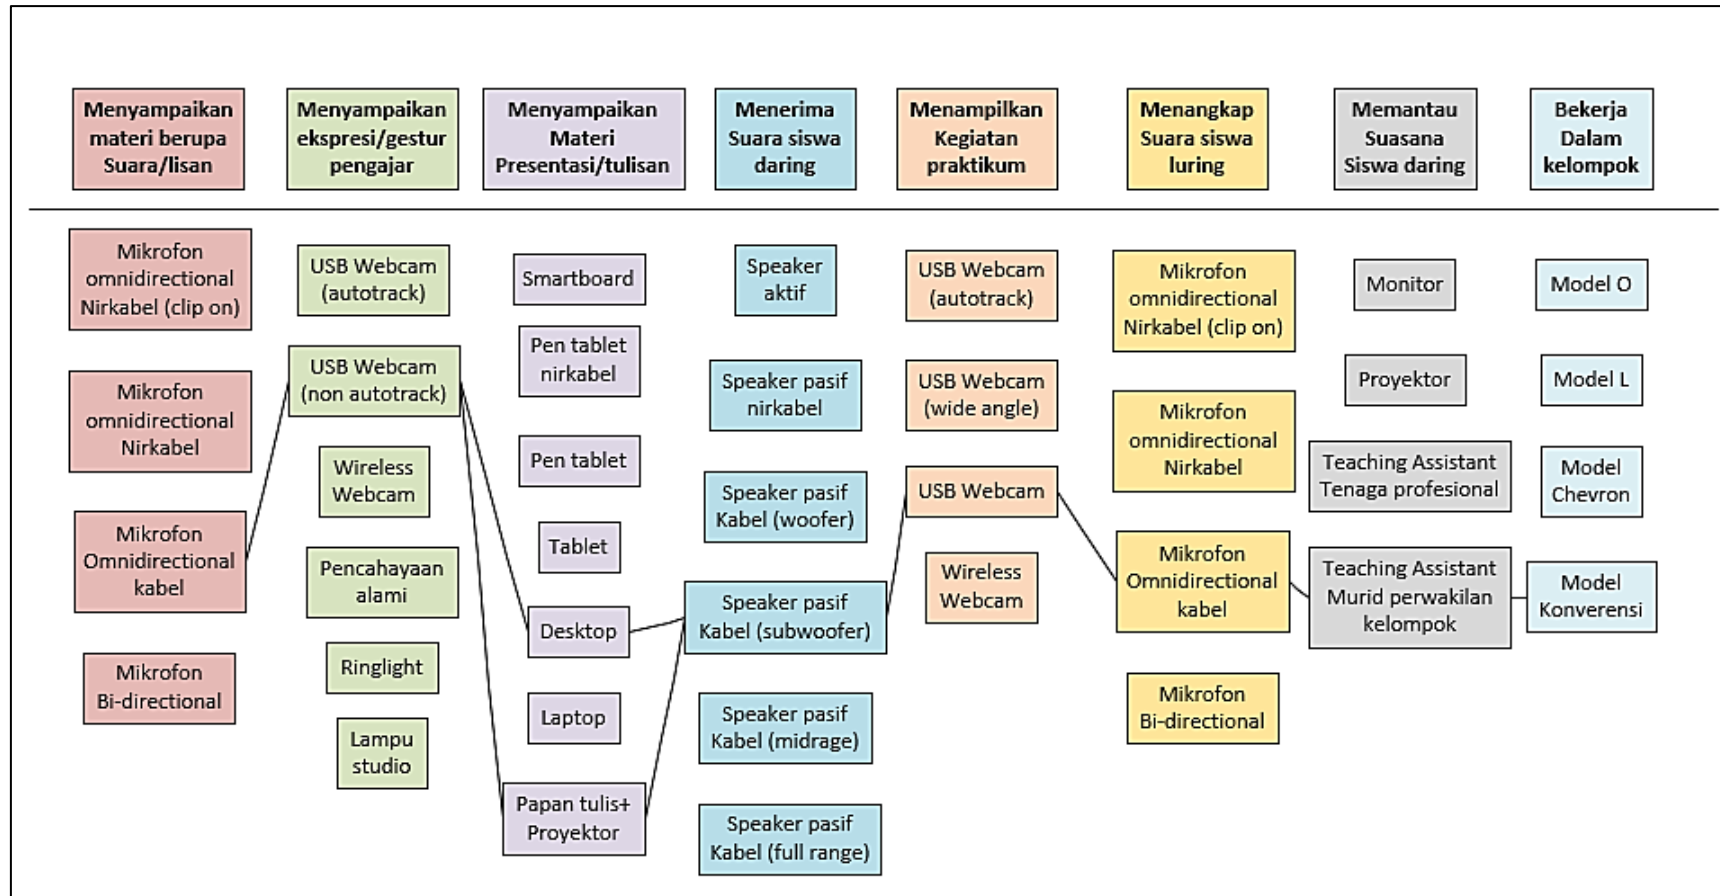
Menyampaikan materi berupa Suara/lisan

Menyampaikan ekspresi/gestur pengajar

Menyampaikan Materi Presentasi/tulisan

Menerima Suara siswa daring

Menampilkan Kegiatan praktikum

Menangkap Suara siswa luring

Memantau Suasana Siswa daring

Bekerja Dalam kelompok

Mikrofon omnidirectional Nirkabel (clip on)

Mikrofon omnidirectional Nirkabel

Mikrofon Omnidirectional kabel

Mikrofon Bi-directional

USB Webcam (autotrack)

USB Webcam (non autotrack)

Wireless Webcam

Pencahayaan alami

Ringlight

Lampu studio

Smartboard

Pen tablet nirkabel

Pen tablet

Tablet

Desktop

Laptop

Papan tulis+ Proyektor

Speaker aktif

Speaker pasif nirkabel

Speaker pasif Kabel (woofer)

Speaker pasif Kabel (subwoofer)

Speaker pasif Kabel (midrage)

Speaker pasif Kabel (full range)

USB Webcam (autotrack)

USB Webcam (wide angle)

USB Webcam

Wireless Webcam

Mikrofon omnidirectional Nirkabel (clip on)

Mikrofon omnidirectional Nirkabel

Mikrofon Omnidirectional kabel

Mikrofon Bi-directional

Monitor

Proyektor

Teaching Assistant Tenaga profesional

Teaching Assistant Murid perwakilan kelompok

Model O

Model L

Model Chevron

Model Konverensi